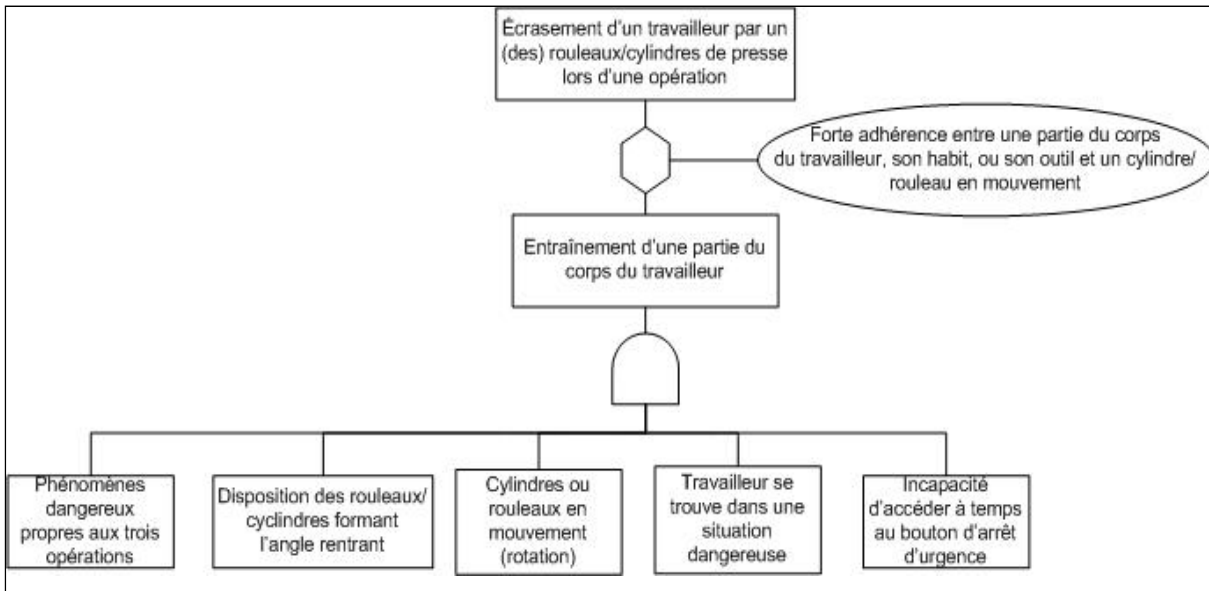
Écrasement d'un travailleur par un (des) rouleaux/cylindres de presse lors d'une opération

Forte adhérence entre une partie du corps du travailleur, son habit, ou son outil et un cylindre/ rouleau en mouvement

Entraînement d'une partie du corps du travailleur

Phénomènes dangereux propres aux trois opérations

Disposition des rouleaux/ cyclindres formant l'angle rentrant

Cylindres ou rouleaux en mouvement (rotation)

Travailleur se trouve dans une situation dangereuse

Incapacité d'accéder à temps au bouton d'arrêt d'urgence